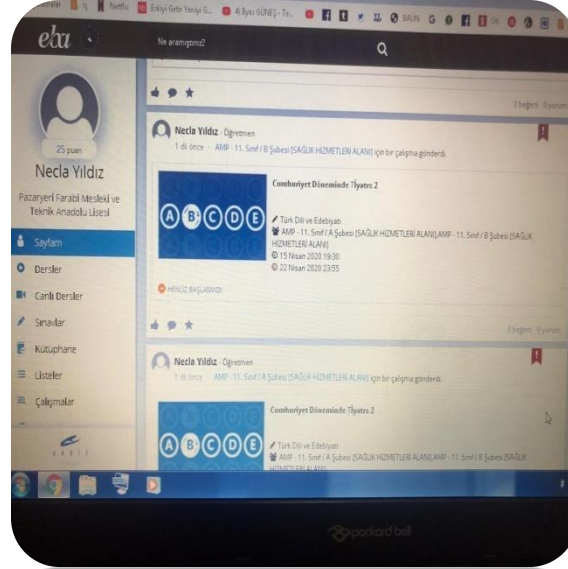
eba

Ne aramıştınız?

25 puan
Necla Yıldız
Pazaryeri Farabi Mesleki ve Teknik Anadolu Lisesi

Sayfam
Dersler
Canlı Dersler
Sınavlar
Kütüphane
Listeler
Çalışmalar

0 beğeni 0 yorum

Necla Yıldız · Öğretmen
1 dk önce · AMP - 11. Sınıf / B Şubesi [SAĞLIK HİZMETLERİ ALANI] için bir çalışma gönderdi.

Cumhuriyet Döneminde Tiyatro 2

A B C D E

Türk Dili ve Edebiyatı
AMP - 11. Sınıf / A Şubesi [SAĞLIK HİZMETLERİ ALANI],AMP - 11. Sınıf / B Şubesi [SAĞLIK HİZMETLERİ ALANI]
15 Nisan 2020 19:30
22 Nisan 2020 23:55

HENÜZ BAŞLAMADI

0 beğeni 0 yorum

Necla Yıldız · Öğretmen
1 dk önce · AMP - 11. Sınıf / A Şubesi [SAĞLIK HİZMETLERİ ALANI] için bir çalışma gönderdi.

Cumhuriyet Döneminde Tiyatro 2

A B C D E

Türk Dili ve Edebiyatı
AMP - 11. Sınıf / A Şubesi [SAĞLIK HİZMETLERİ ALANI],AMP - 11. Sınıf / B Şubesi [SAĞLIK HİZMETLERİ ALANI]

packard bell